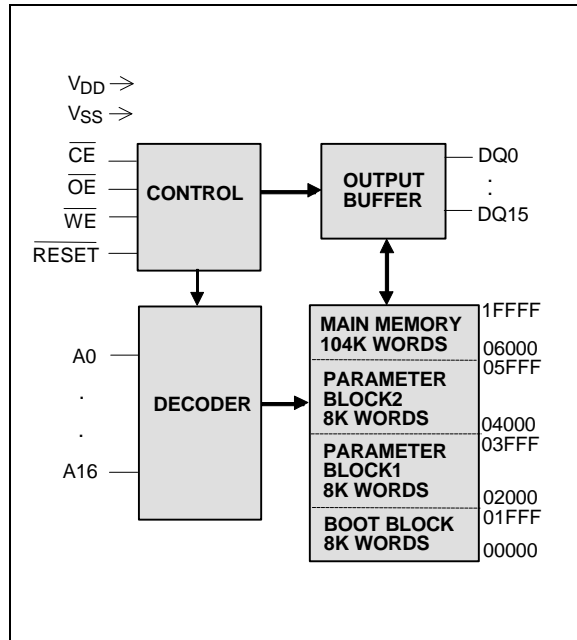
$V_{DD}$ →
$V_{SS}$ →
$\overline{CE}$
$\overline{OE}$
$\overline{WE}$
$\overline{RESET}$
CONTROL
OUTPUT BUFFER
DQ0
:
DQ15
A0
.
.
A16
DECODER
1FFFF
MAIN MEMORY 104K WORDS
06000
05FFF
PARAMETER BLOCK2 8K WORDS
04000
03FFF
PARAMETER BLOCK1 8K WORDS
02000
01FFF
BOOT BLOCK 8K WORDS
00000